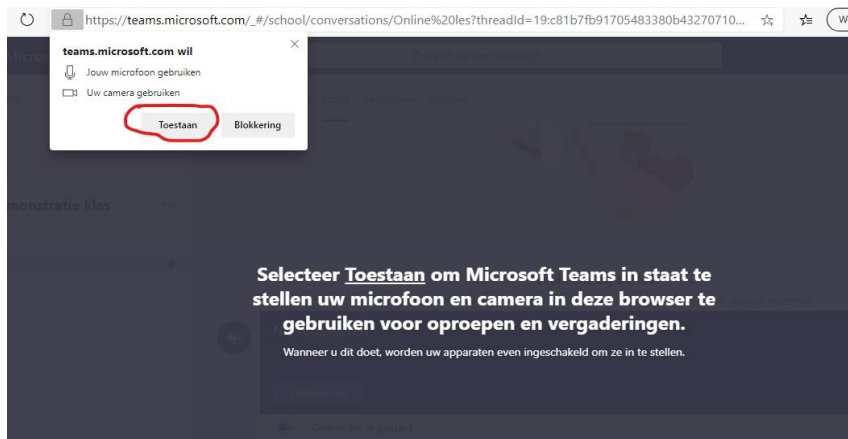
https://teams.microsoft.com/_#/school/conversations/Online%20les?threadId=19:c81b7fb91705483380b43270710...

W

teams.microsoft.com wil

Jouw microfoon gebruiken

Uw camera gebruiken

Toestaan

Blokkering

Microsoft

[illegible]

monstratie klas

Selecteer Toestaan om Microsoft Teams in staat te stellen uw microfoon en camera in deze browser te gebruiken voor oproepen en vergaderingen.

Wanneer u dit doet, worden uw apparaten even ingeschakeld om ze in te stellen.

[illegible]